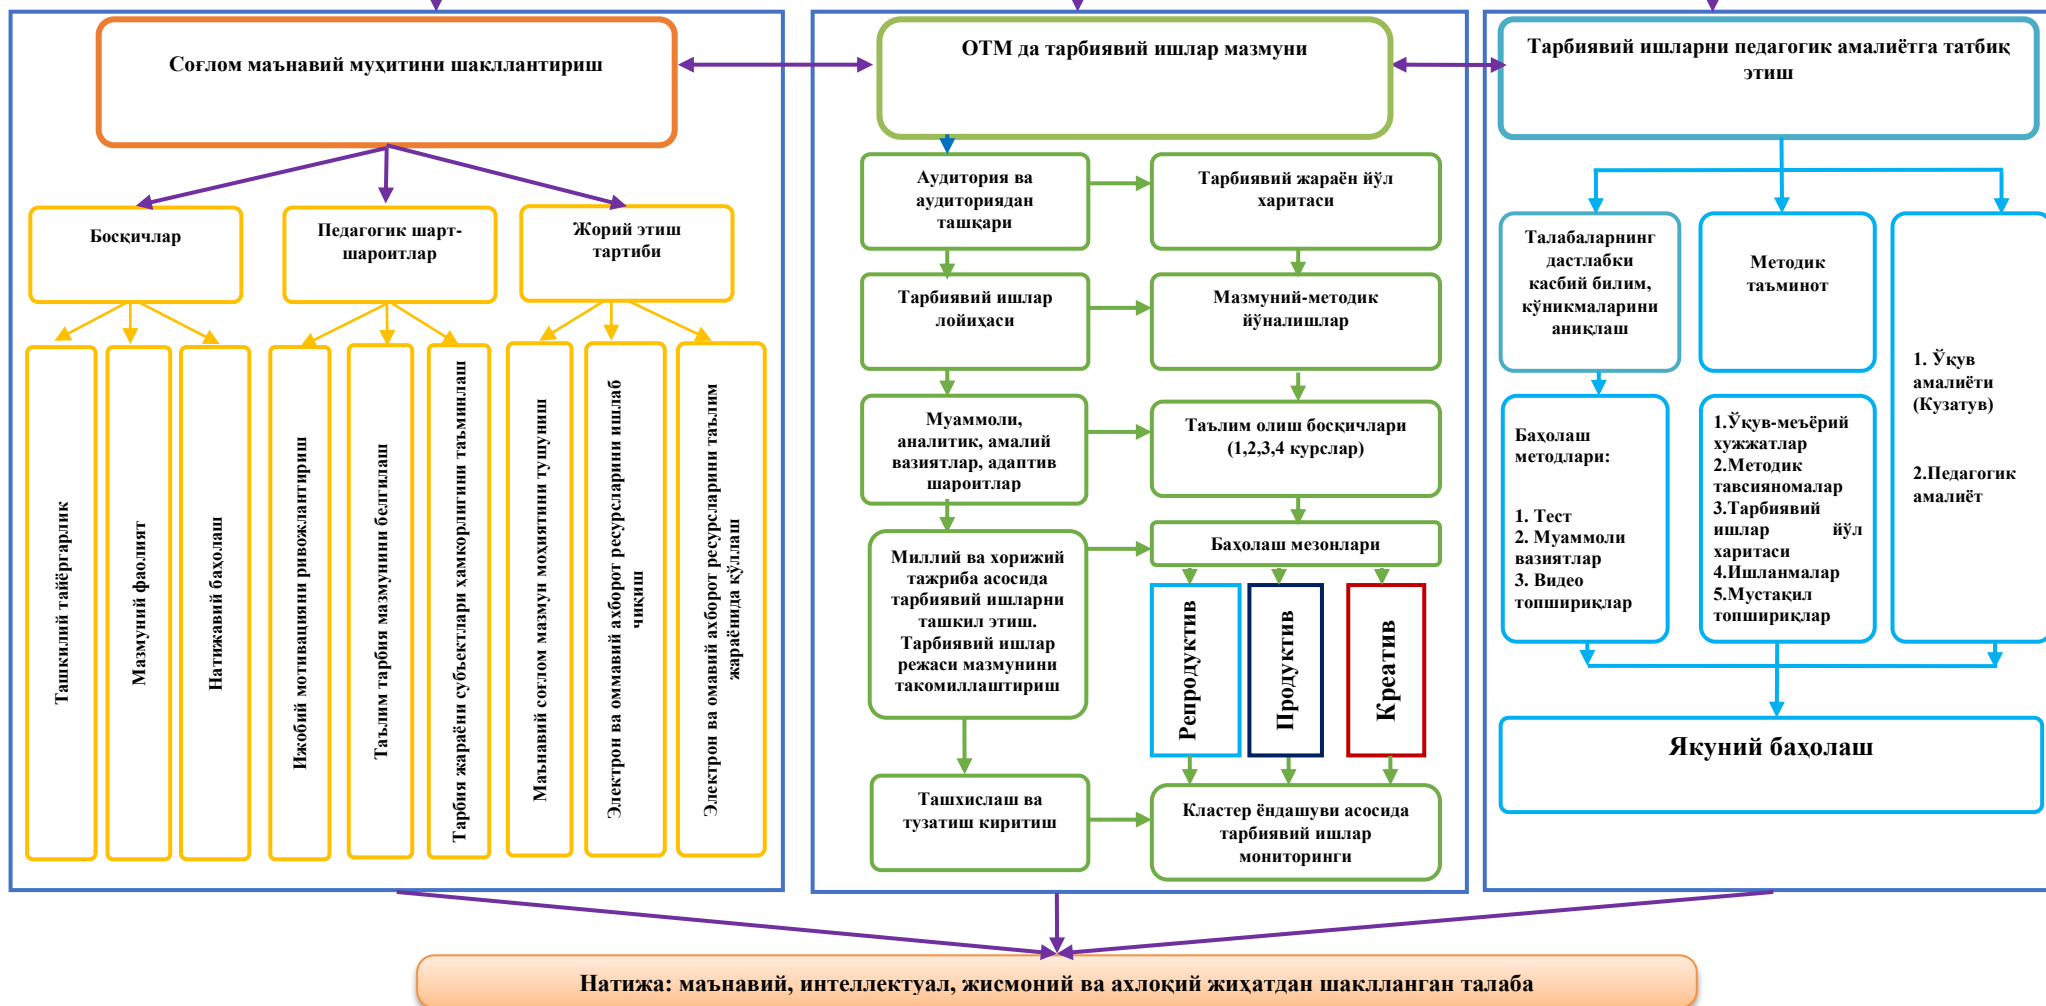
Соғлом маънавий муҳитини шакллантириш

Босқичлар

Педагогик шарт-шароитлар

Жорий этиш тартиби

Ташкилий тайёргарлик

Мазмуний фаолият

Натижавий баҳолаш

Ижобий мотивацияни ривожлантириш

Таълим тарбия мазмунини белгилаш

Тарбия жараёни субъектлари ҳамкорлигини таъминлаш

Маънавий соғлом мазмун моҳиятини тушуниш

Электрон ва оммавий ахборот ресурсларини ишлаб чиқиш

Электрон ва омавий ахборот ресурсларини таълим жараёнида қўллаш

ОТМ да тарбиявий ишлар мазмуни

Аудитория ва аудиториядан ташқари

Тарбиявий жараён йўл харитаси

Тарбиявий ишлар лойиҳаси

Мазмуний-методик йўналишлар

Муаммоли, аналитик, амалий вазиятлар, адаптив шароитлар

Таълим олиш босқичлари (1,2,3,4 курслар)

Миллий ва хорижий тажриба асосида тарбиявий ишларни ташкил этиш. Тарбиявий ишлар режаси мазмунини такомиллаштириш

Баҳолаш мезонлари

Репродуктив

Продуктив

Креатив

Ташхислаш ва тузатиш киритиш

Кластер ёндашуви асосида тарбиявий ишлар мониторинги

Тарбиявий ишларни педагогик амалиётга татбиқ этиш

Талабаларнинг дастлабки касбий билим, кўникмаларини аниқлаш

Методик таъминот

1. Ўқув амалиёти (Кузатув)

2.Педагогик амалиёт

Баҳолаш методлари:

1. Тест
2. Муаммоли вазиятлар
3. Видео топшириқлар

1.Ўқув-меъёрий хужжатлар
2.Методик тавсияномалар
3.Тарбиявий ишлар йўл харитаси
4.Ишланмалар
5.Мустақил топшириқлар

Якуний баҳолаш

Натижа: маънавий, интеллектуал, жисмоний ва ахлоқий жиҳатдан шаклланган талаба